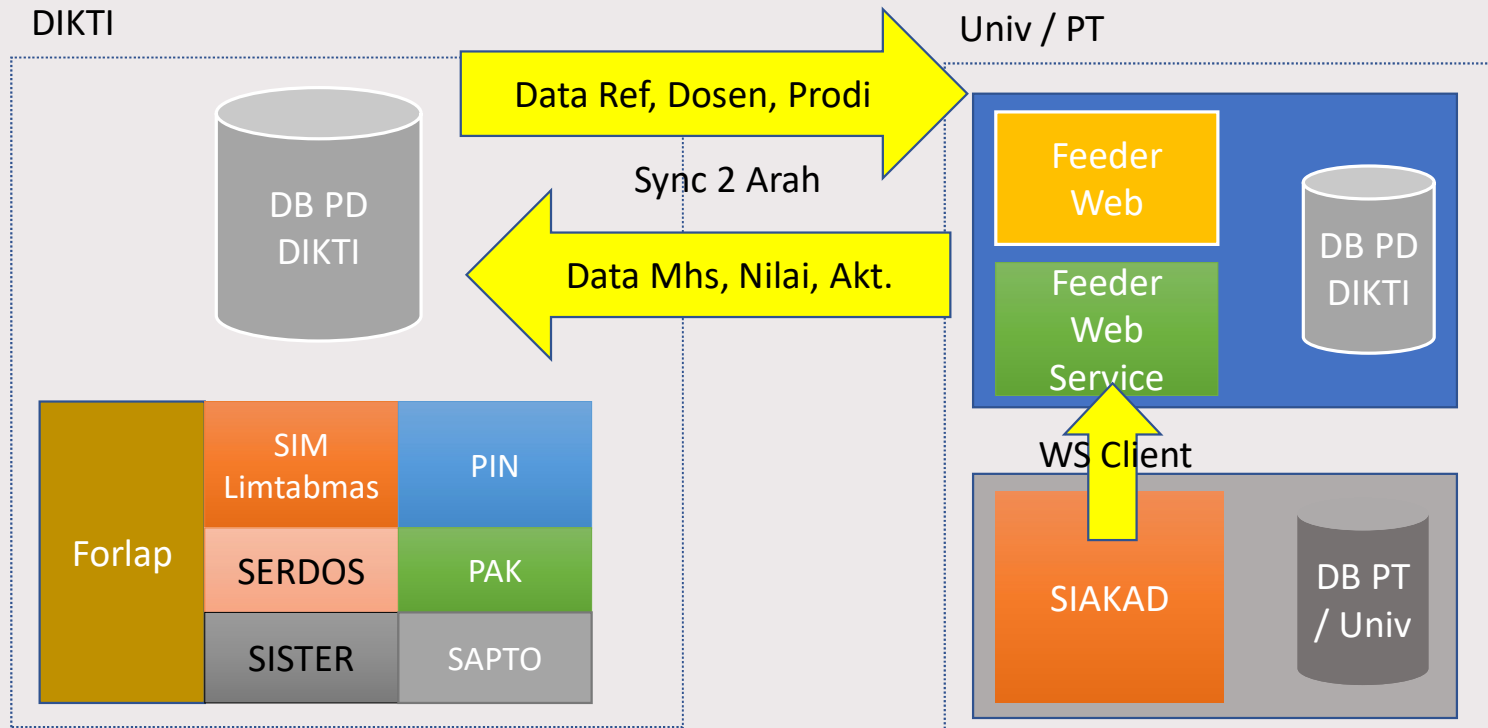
DIKTI

Univ / PT

Data Ref, Dosen, Prodi

Sync 2 Arah

Data Mhs, Nilai, Akt.

DB PD DIKTI

Feeder Web

Feeder Web Service

DB PD DIKTI

WS Client

SIM Limtabmas

PIN

Forlap

SERDOS

PAK

SISTER

SAPTO

SIAKAD

DB PT / Univ